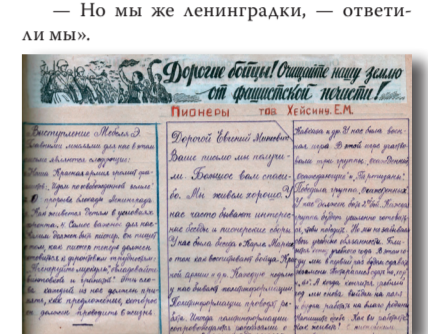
— Но мы же ленинградки, — ответили мы».

Дорогие бойцы! Очищайте нашу землю от фашистской нечисти!

Пионеры тов. Хейсину. Е.М.

Выступление Мебель Э. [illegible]

Дорогой Евгений Моисеевич! Ваше письмо мы получили. Большое вам спасибо. Мы живем хорошо. У нас часто бывают интересные беседы и интересные сборы. У нас были беседы о Марии Мельник и так же воспитываем бойцов Красной армии и др. Наиболее хорошо у нас бывают политинформации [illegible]

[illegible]